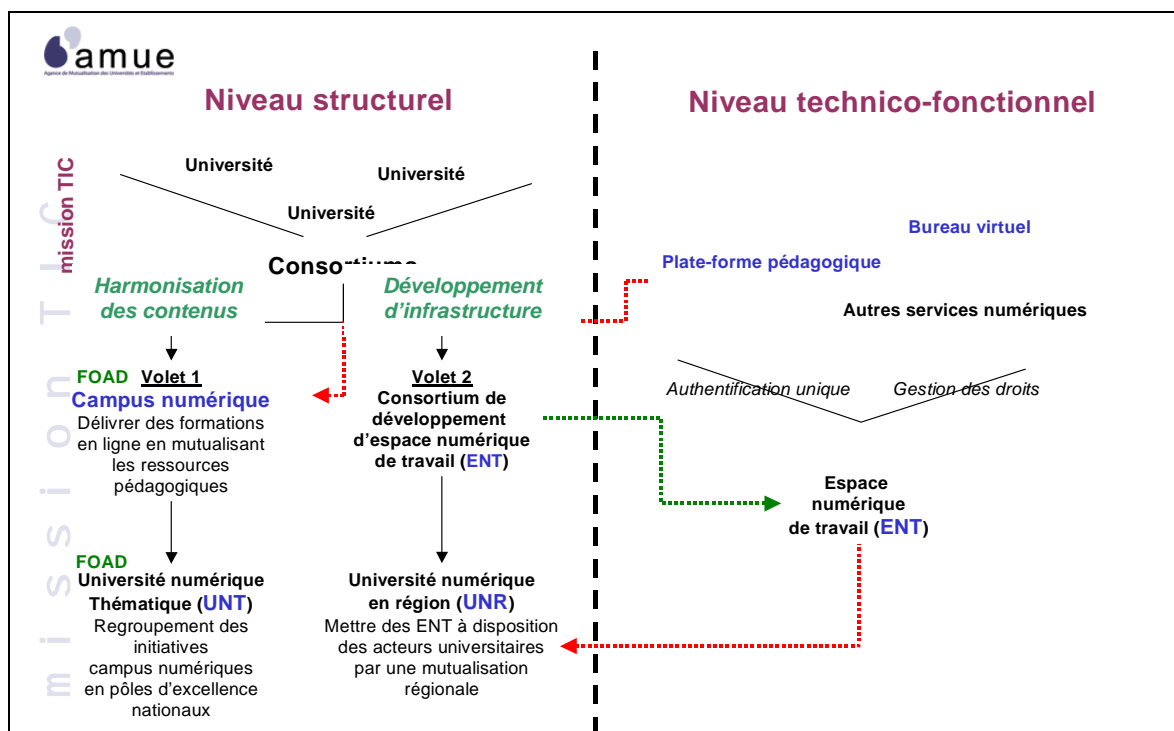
amue
Agence de Mutualisation des Universités et Établissements

mission TIC

Niveau structurel

Niveau technico-fonctionnel

Université

Université

Université

Consortiums

Harmonisation des contenus

Développement d'infrastructure

Bureau virtuel

Plate-forme pédagogique

Autres services numériques

Authentification unique

Gestion des droits

FOAD Volet 1
Campus numérique
Délivrer des formations en ligne en mutualisant les ressources pédagogiques

Volet 2
Consortium de développement d'espace numérique de travail (ENT)

Espace numérique de travail (ENT)

FOAD
Université numérique Thématique (UNT)
Regroupement des initiatives campus numériques en pôles d'excellence nationaux

Université numérique en région (UNR)
Mettre des ENT à disposition des acteurs universitaires par une mutualisation régionale

mission TIC